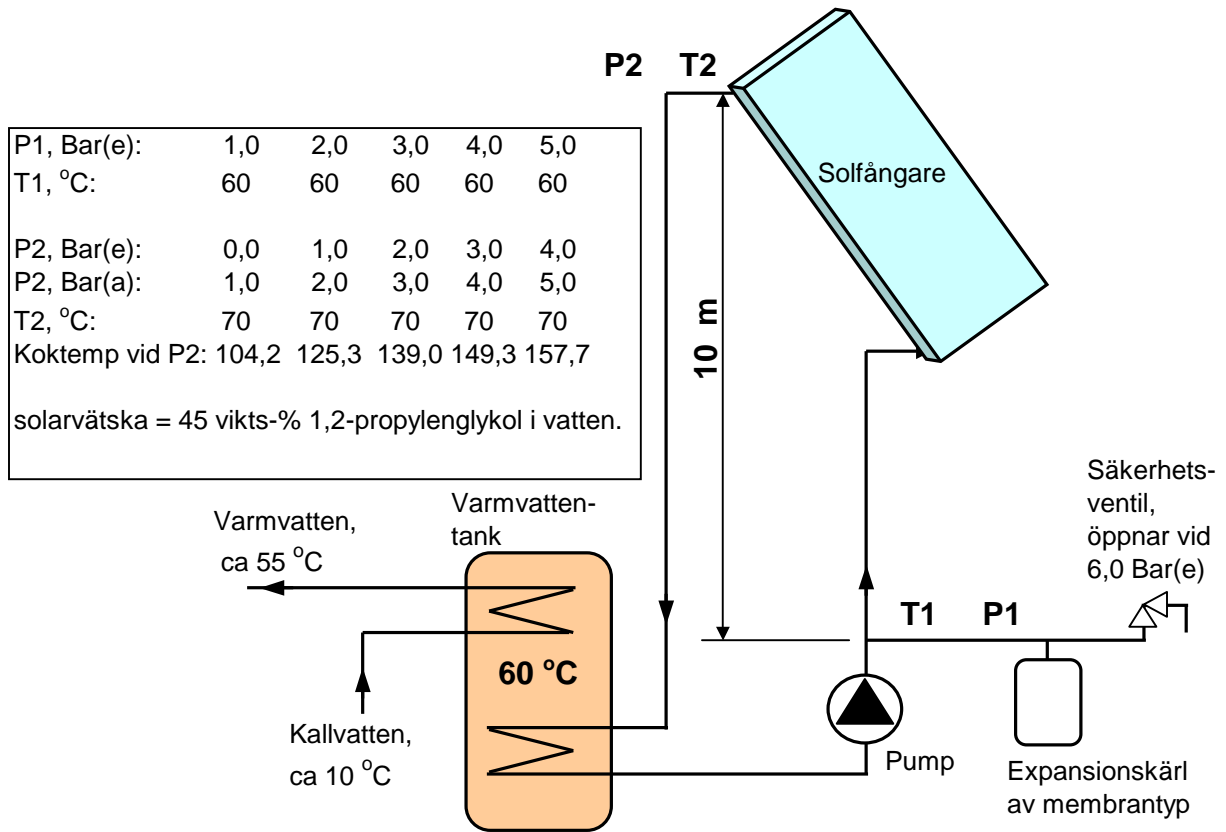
P2 T2

| P1, Bar(e): | 1,0 | 2,0 | 3,0 | 4,0 | 5,0 |
|---|---|---|---|---|---|
| T1, $^oC$: | 60 | 60 | 60 | 60 | 60 |
| P2, Bar(e): | 0,0 | 1,0 | 2,0 | 3,0 | 4,0 |
| P2, Bar(a): | 1,0 | 2,0 | 3,0 | 4,0 | 5,0 |
| T2, $^oC$: | 70 | 70 | 70 | 70 | 70 |
| Koktemp vid P2: | 104,2 | 125,3 | 139,0 | 149,3 | 157,7 |

solarvätska = 45 vikts-% 1,2-propylenglykol i vatten.

Solfångare

10 m

Säkerhetsventil, öppnar vid 6,0 Bar(e)

Varmvatten, ca 55 $^oC$

Varmvattentank

60 $^oC$

T1 P1

Kallvatten, ca 10 $^oC$

Pump

Expansionskärl av membrantyp